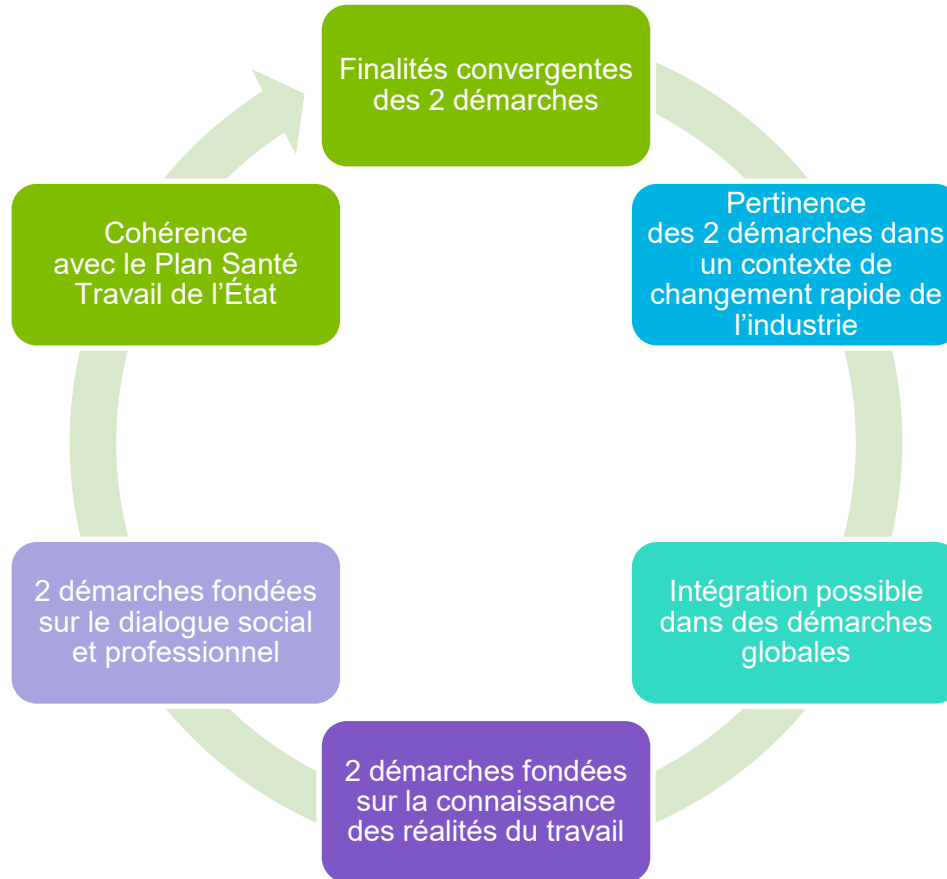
Finalités convergentes des 2 démarches

Pertinence des 2 démarches dans un contexte de changement rapide de l'industrie

Intégration possible dans des démarches globales

2 démarches fondées sur la connaissance des réalités du travail

2 démarches fondées sur le dialogue social et professionnel

Cohérence avec le Plan Santé Travail de l'État